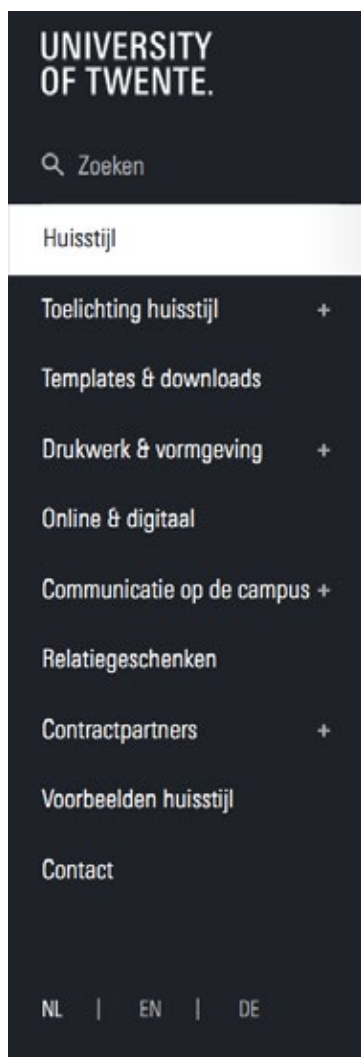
UNIVERSITY
OF TWENTE.

Zoeken

Huisstijl

Toelichting huisstijl +

Templates & downloads

Drukwerk & vormgeving +

Online & digitaal

Communicatie op de campus +

Relatiegeschenken

Contractpartners +

Voorbeelden huisstijl

Contact

NL | EN | DE